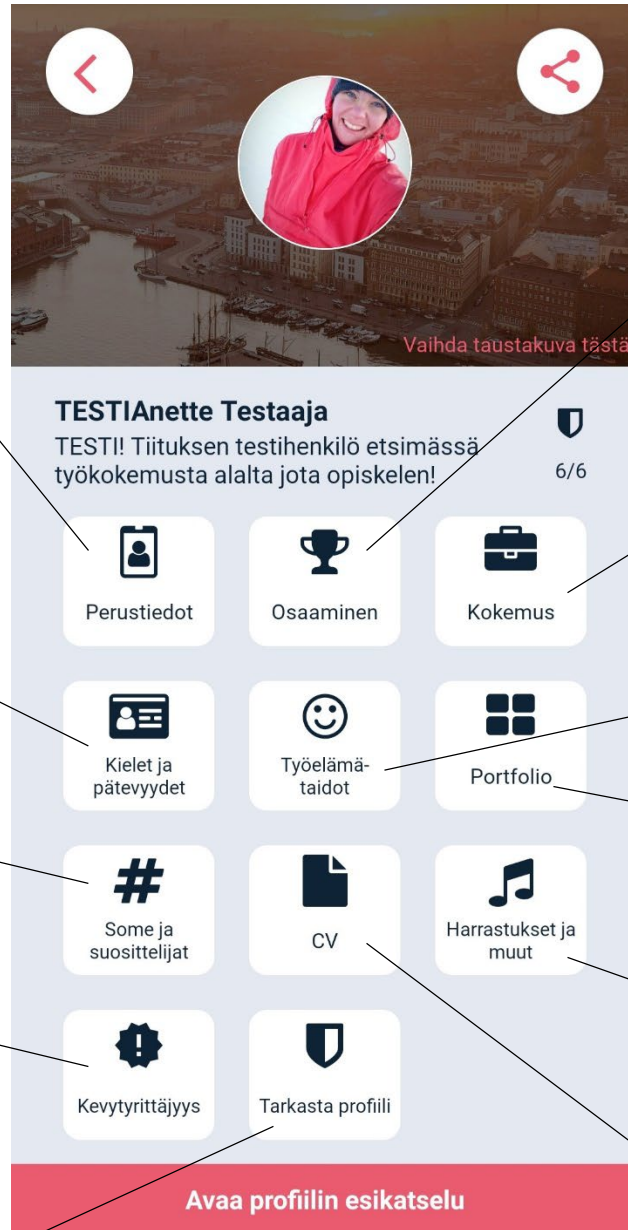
Vaihda taustakuva tästä

TESTIAnette Testaaja

TESTI! Tiituksen testihenkilö etsimässä työkokemusta alalta jota opiskelen!

6/6

Perustiedot

Osaaminen

Kokemus

Kielet ja pätevyydet

Työelämätaidot

Portfolio

Some ja suosittelijat

CV

Harrastukset ja muut

Kevytyrittäjyys

Tarkasta profiili

Avaa profiilin esikatselu